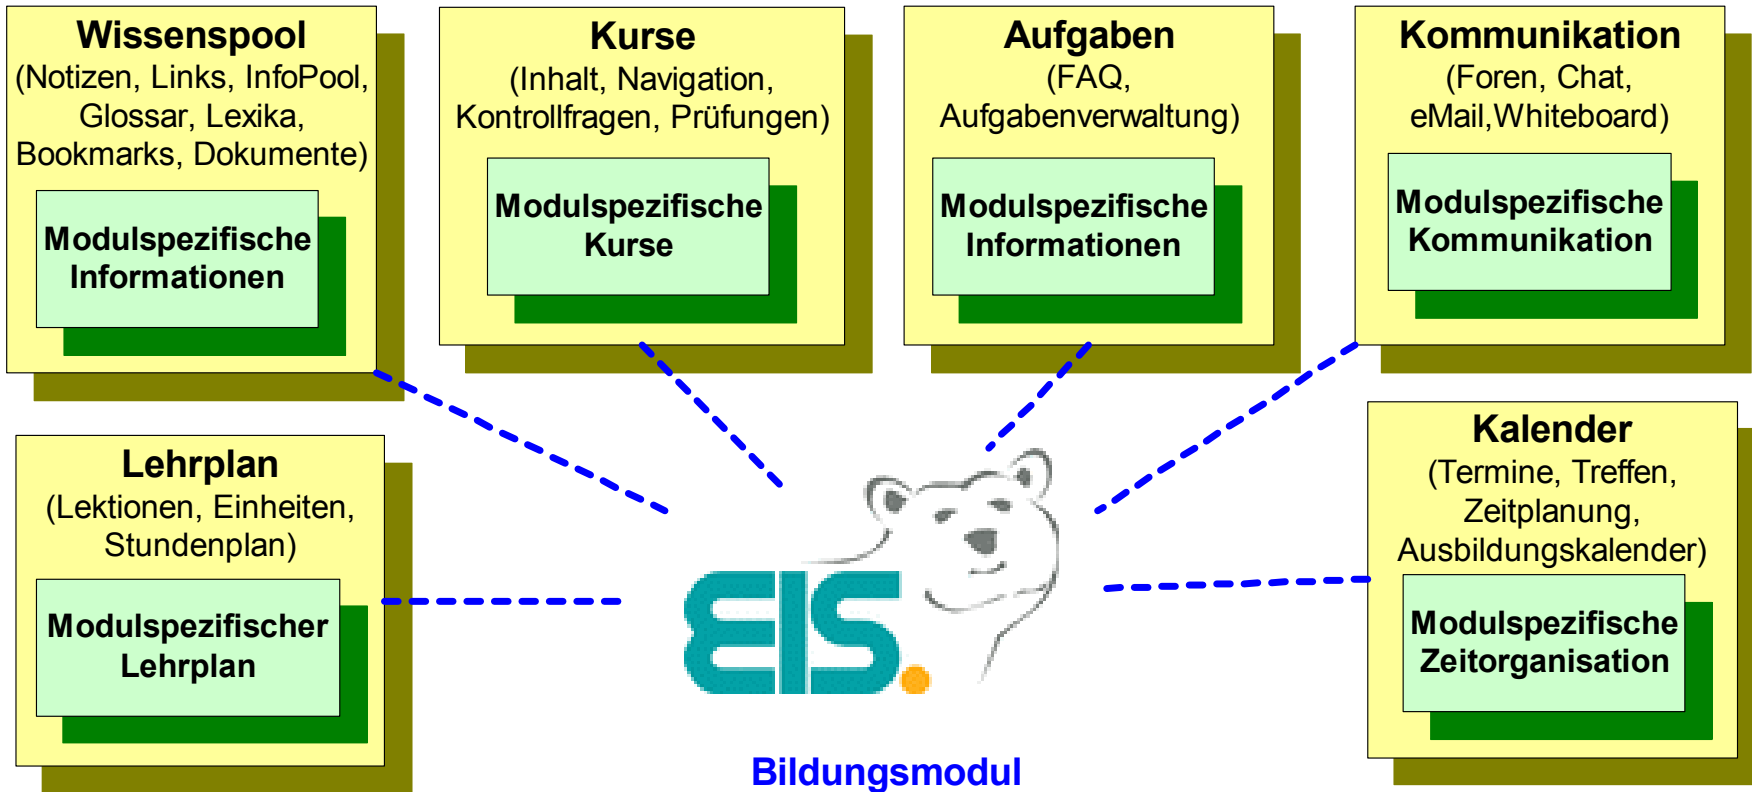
Wissenspool
(Notizen, Links, InfoPool, Glossar, Lexika, Bookmarks, Dokumente)

Modulspezifische Informationen

Kurse
(Inhalt, Navigation, Kontrollfragen, Prüfungen)

Modulspezifische Kurse

Aufgaben
(FAQ, Aufgabenverwaltung)

Modulspezifische Informationen

Kommunikation
(Foren, Chat, eMail,Whiteboard)

Modulspezifische Kommunikation

Lehrplan
(Lektionen, Einheiten, Stundenplan)

Modulspezifischer Lehrplan

EIS.

Bildungsmodul

Kalender
(Termine, Treffen, Zeitplanung, Ausbildungskalender)

Modulspezifische Zeitorganisation